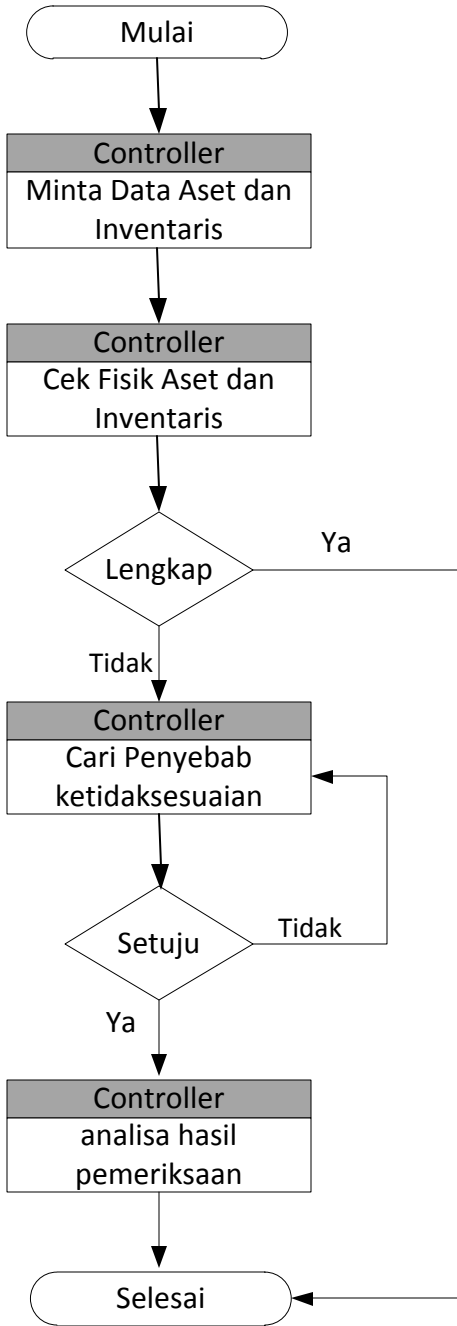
Mulai

Controller
Minta Data Aset dan Inventaris

Controller
Cek Fisik Aset dan Inventaris

Lengkap

Ya

Tidak

Controller
Cari Penyebab ketidaksesuaian

Setuju

Tidak

Ya

Controller
analisa hasil pemeriksaan

Selesai